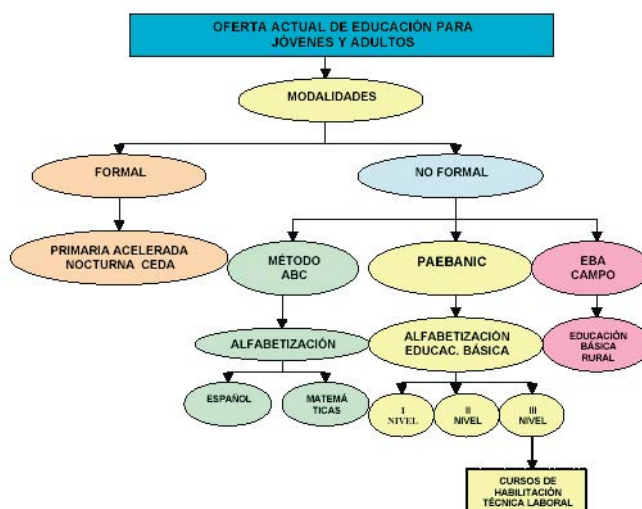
OFERTA ACTUAL DE EDUCACIÓN PARA JÓVENES Y ADULTOS

MODALIDADES

FORMAL

NO FORMAL

PRIMARIA ACELERADA NOCTURNA CEDA

MÉTODO ABC

PAEBANIC

EBA CAMPO

ALFABETIZACIÓN

ALFABETIZACIÓN EDUCAC. BÁSICA

EDUCACIÓN BÁSICA RURAL

ESPAÑOL

MATEMÁ TICAS

I NIVEL

II NIVEL

III NIVEL

CURSOS DE HABILITACIÓN TÉCNICA LABORAL